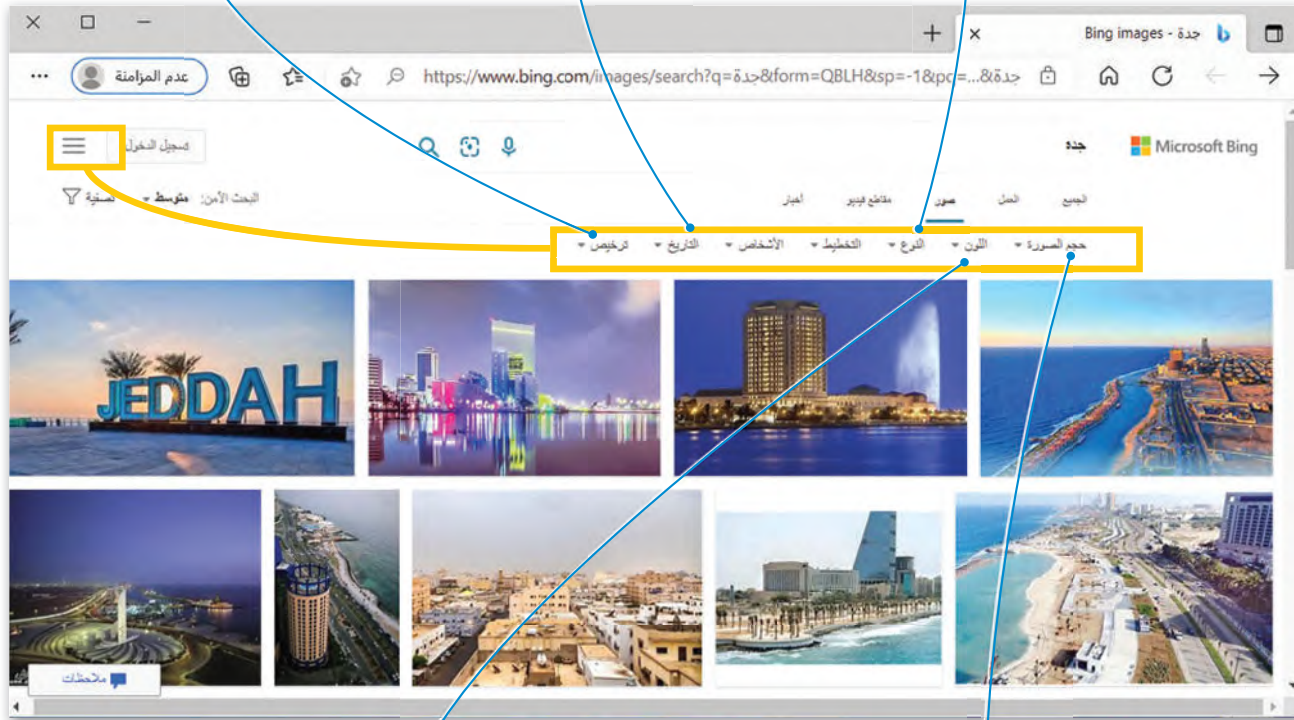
Bing images - جدة

https://www.bing.com/images/search?q=جدة&form=QBLH&sp=-1&pq=...&جدة

عدم المزامنة

Microsoft Bing

جده

تسجيل الدخول

الجميع العمل صور مقاطع فيديو أخبار

البحث الآمن: متوسط تصفية

حجم الصورة اللون النوع التخطيط الأشخاص التاريخ ترخيص

JEDDAH

ملاحظات